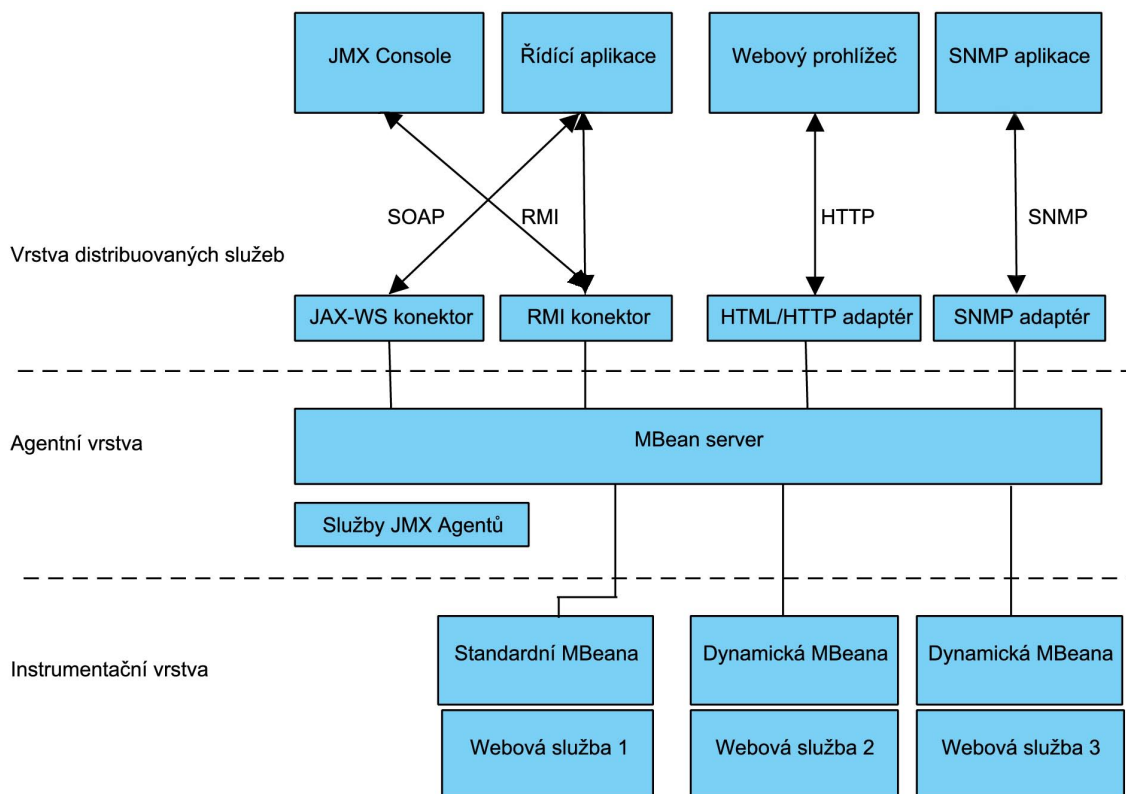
JMX Console

Řídící aplikace

Webový prohlížeč

SNMP aplikace

SOAP

RMI

HTTP

SNMP

Vrstva distribuovaných služeb

JAX-WS konektor

RMI konektor

HTML/HTTP adaptér

SNMP adaptér

Agentní vrstva

MBean server

Služby JMX Agentů

Instrumentační vrstva

Standardní MBeana

Dynamická MBeana

Dynamická MBeana

Webová služba 1

Webová služba 2

Webová služba 3